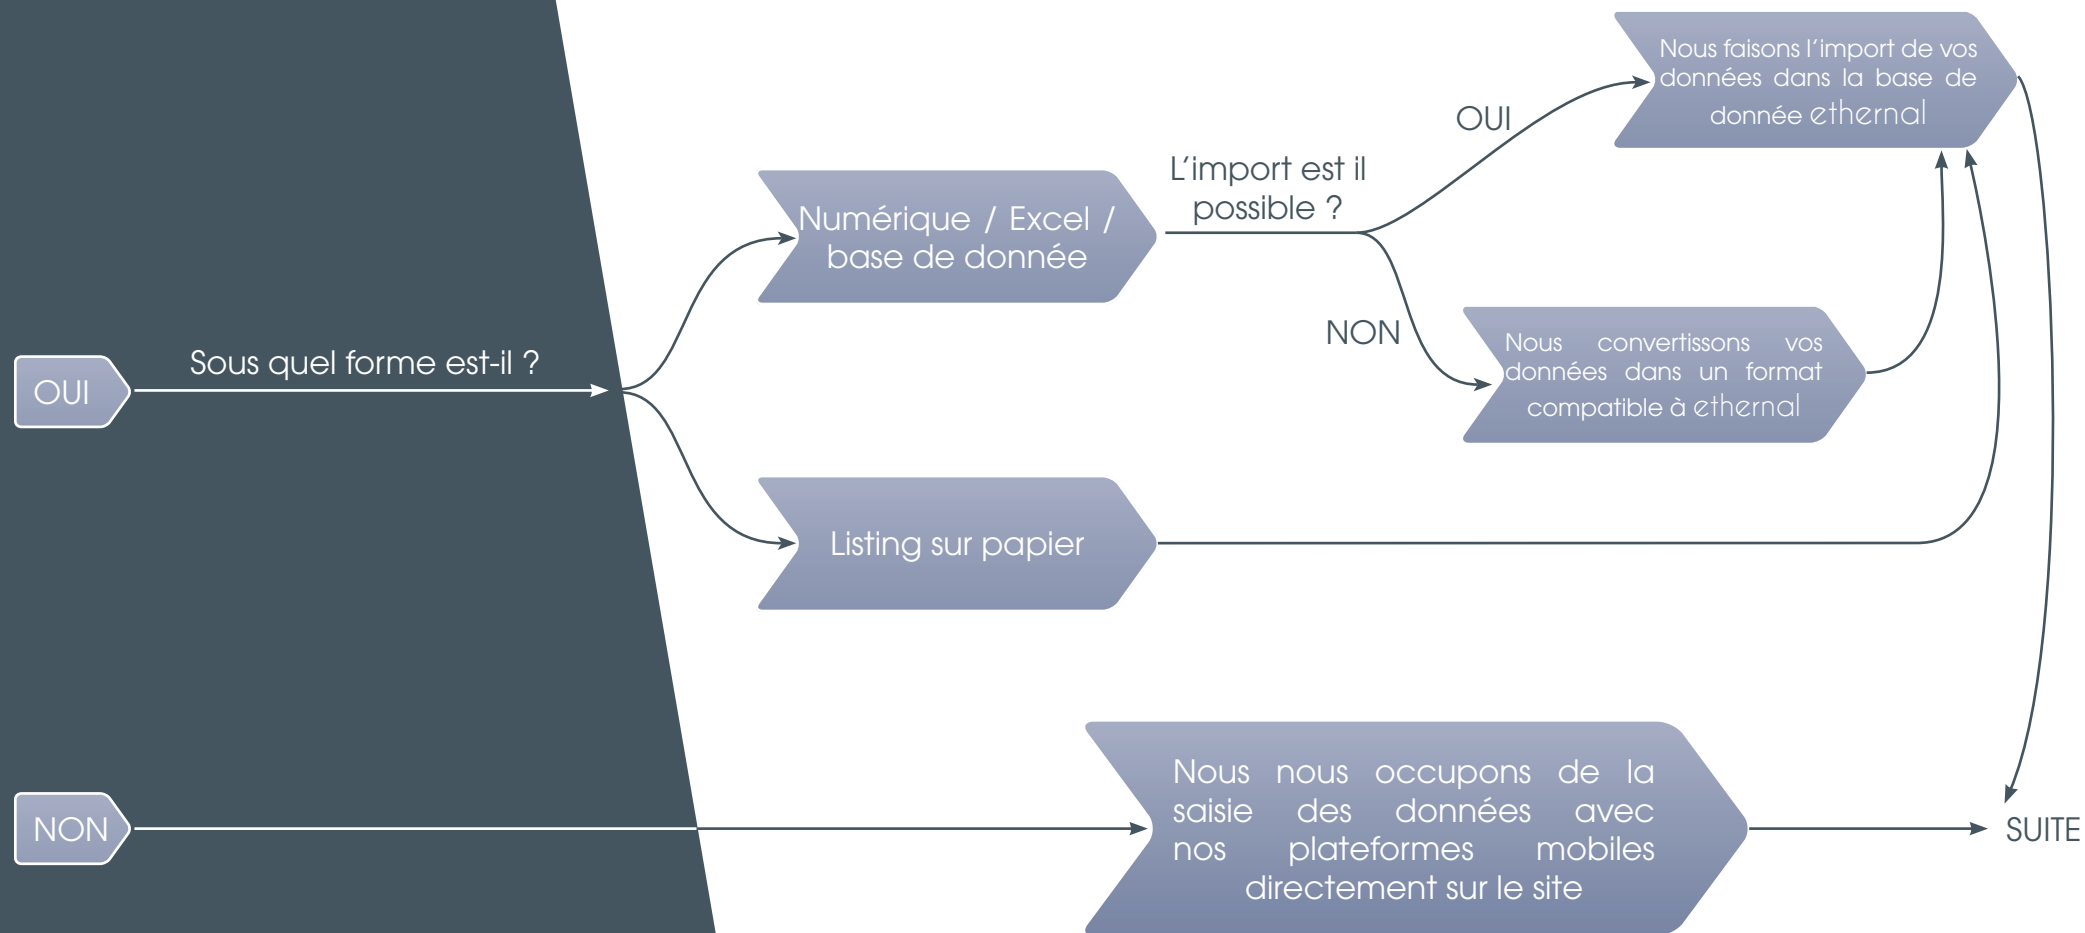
OUI

Sous quel forme est-il ?

Numérique / Excel / base de donnée

Listing sur papier

L'import est il possible ?

OUI

Nous faisons l'import de vos données dans la base de donnée ethernal

NON

Nous convertissons vos données dans un format compatible à ethernal

NON

Nous nous occupons de la saisie des données avec nos plateformes mobiles directement sur le site

SUITE